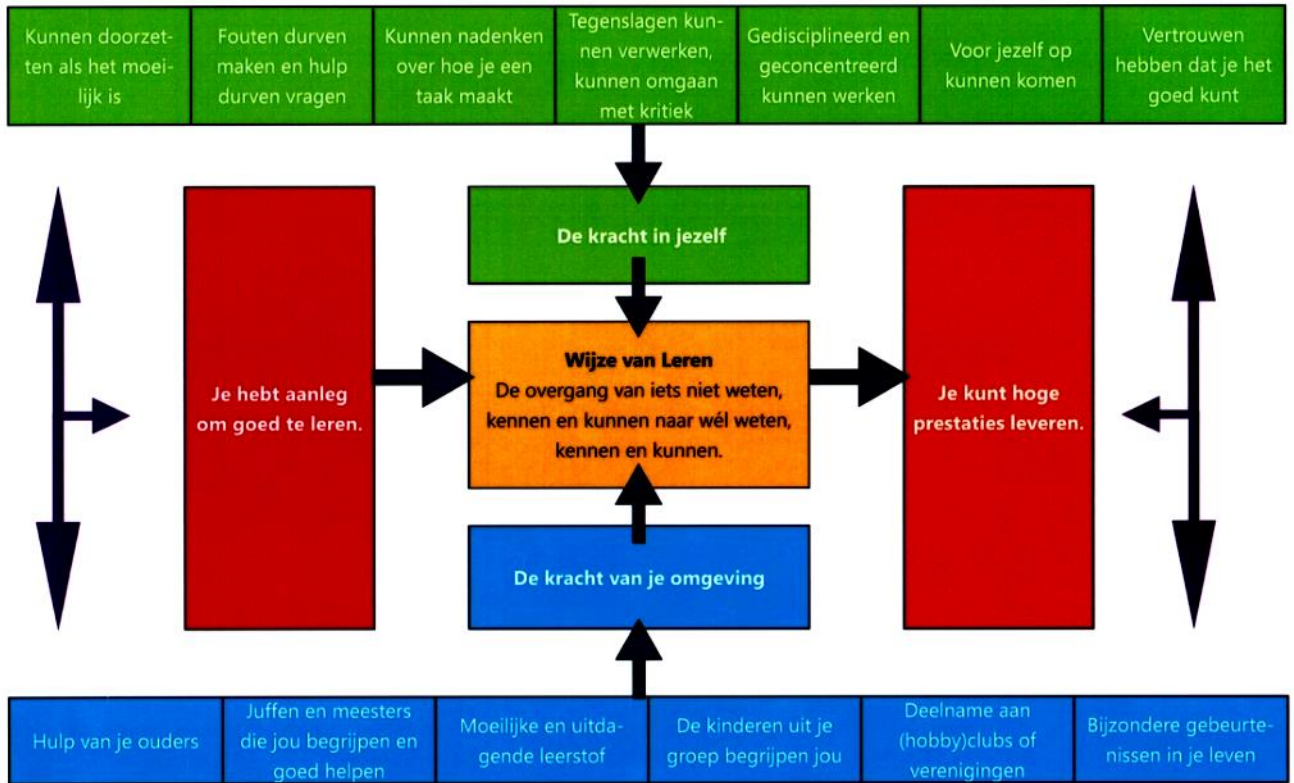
Kunnen doorzetten als het moeilijk is

Fouten durven maken en hulp durven vragen

Kunnen nadenken over hoe je een taak maakt

Tegenslagen kunnen verwerken, kunnen omgaan met kritiek

Gedisciplineerd en geconcentreerd kunnen werken

Voor jezelf op kunnen komen

Vertrouwen hebben dat je het goed kunt

De kracht in jezelf

Je hebt aanleg om goed te leren.

Wijze van Leren
De overgang van iets niet weten, kennen en kunnen naar wél weten, kennen en kunnen.

Je kunt hoge prestaties leveren.

De kracht van je omgeving

Hulp van je ouders

Juffen en meesters die jou begrijpen en goed helpen

Moeilijke en uitdagende leerstof

De kinderen uit je groep begrijpen jou

Deelname aan (hobby)clubs of verenigingen

Bijzondere gebeurtenissen in je leven